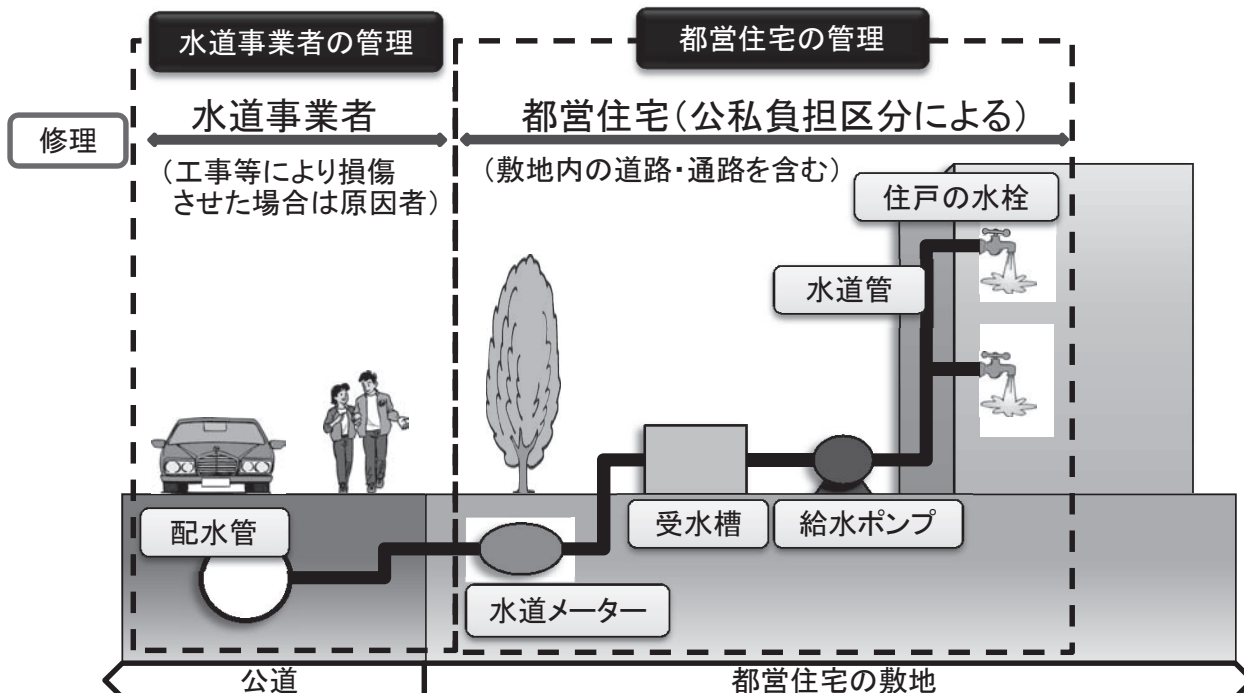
水道事業者の管理

都営住宅の管理

修理

水道事業者

（工事等により損傷させた場合は原因者）

都営住宅（公私負担区分による）

（敷地内の道路・通路を含む）

住戸の水栓

水道管

配水管

水道メーター

受水槽

給水ポンプ

公道

都営住宅の敷地